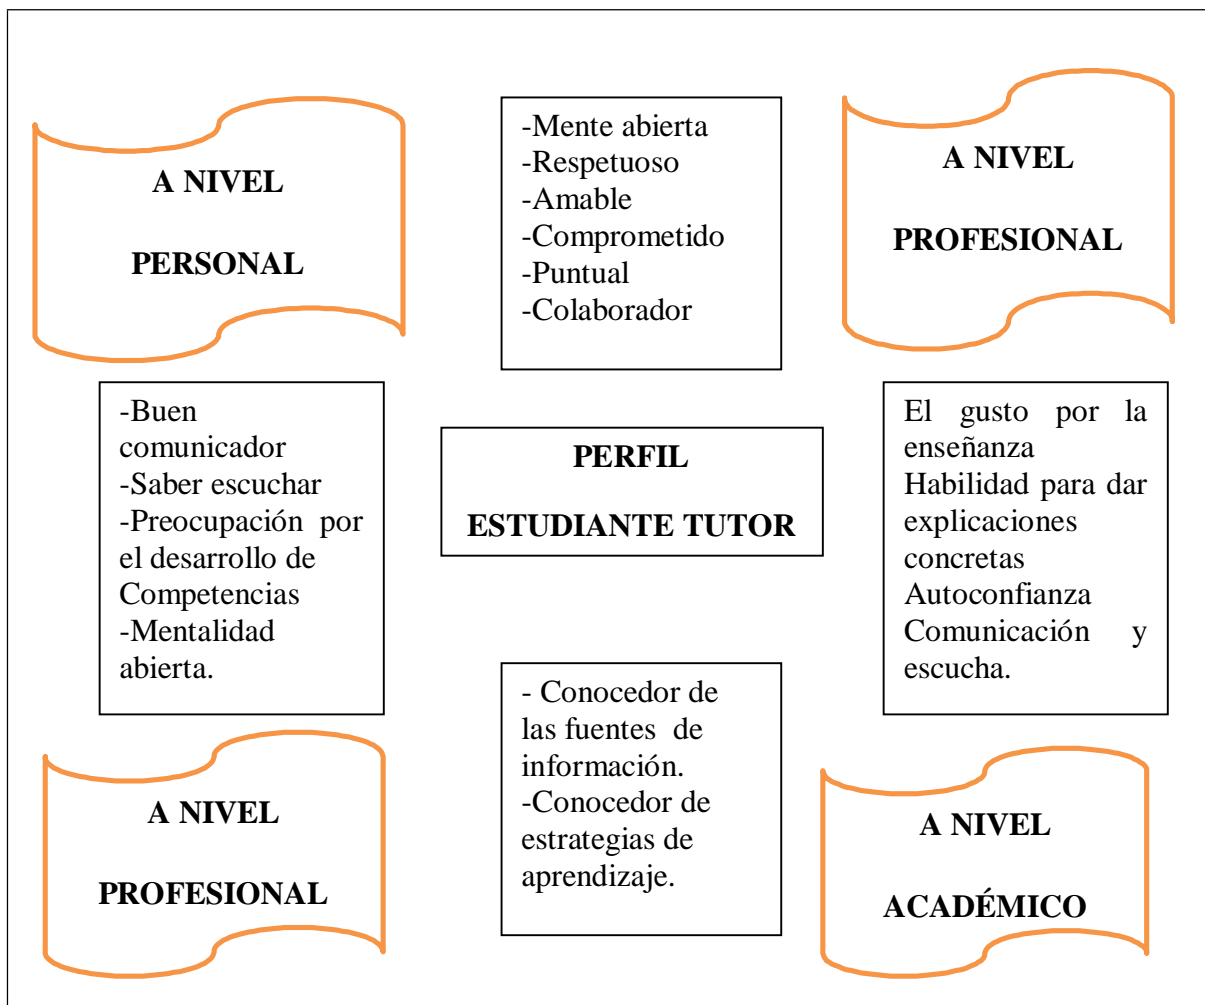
A NIVEL

PERSONAL

-Mente abierta
-Respetuoso
-Amable
-Comprometido
-Puntual
-Colaborador

A NIVEL

PROFESIONAL

-Buen comunicador
-Saber escuchar
-Preocupación por el desarrollo de Competencias
-Mentalidad abierta.

PERFIL

ESTUDIANTE TUTOR

El gusto por la enseñanza
Habilidad para dar explicaciones concretas
Autoconfianza
Comunicación y escucha.

A NIVEL

PROFESIONAL

- Conocedor de las fuentes de información.
-Conocedor de estrategias de aprendizaje.

A NIVEL

ACADÉMICO